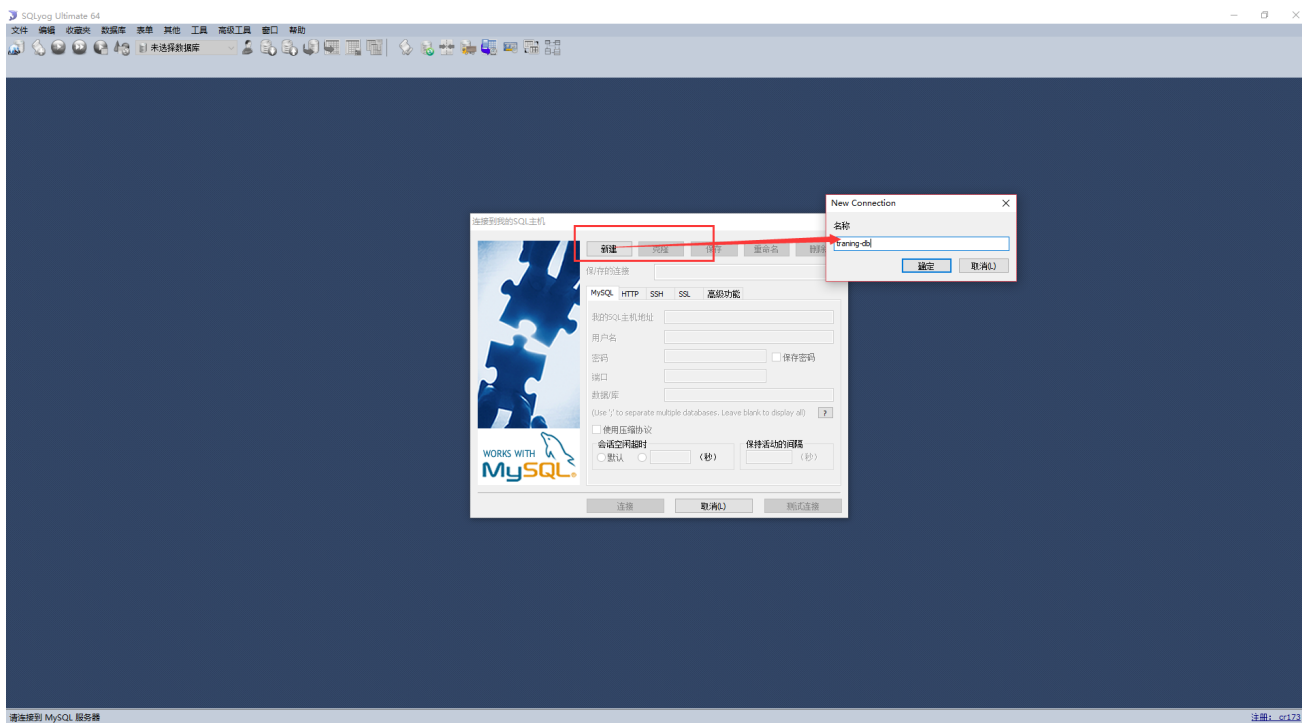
SQLyog Ultimate 64

文件 编辑 收藏夹 数据库 表单 其他 工具 高级工具 窗口 帮助

未选择数据库

连接到我的SQL主机

新建 克隆 保存 重命名 删除

保存的连接

MySQL HTTP SSH SSL 高级功能

我的SQL主机地址

用户名

密码

保存密码

端口

数据库

(Use ';' to separate multiple databases. Leave blank to display all)

?

使用压缩协议

会话空闲超时

默认

(秒)

保持活动的间隔

(秒)

WORKS WITH MySQL

连接 取消(L) 测试连接

New Connection

名称

traning-db

确定 取消(L)

请连接到 MySQL 服务器

注册: cr173